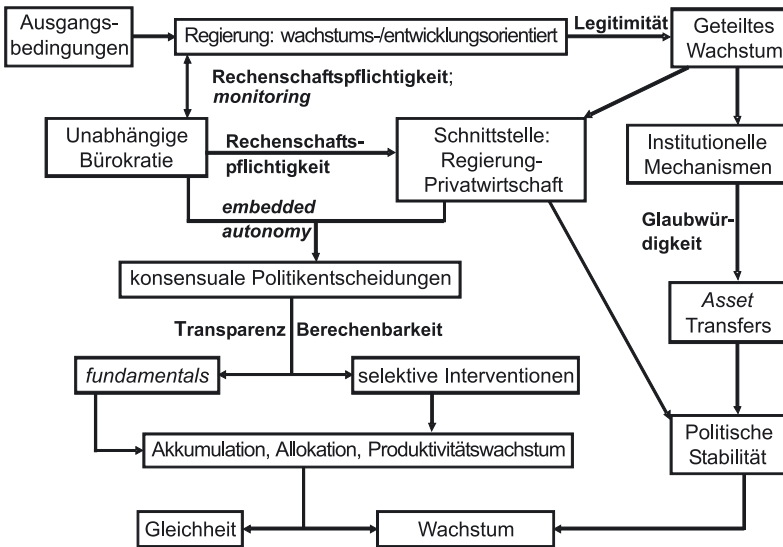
Ausgangsbedingungen

Regierung: wachstums-/entwicklungsorientiert

Legitimität

Geteiltes Wachstum

Rechenschaftspflichtigkeit; *monitoring*

Unabhängige Bürokratie

Rechenschaftspflichtigkeit

Schnittstelle: Regierung-Privatwirtschaft

Institutionelle Mechanismen

*embedded autonomy*

Glaubwürdigkeit

konsensuale Politikentscheidungen

*Asset* Transfers

Transparenz

Berechenbarkeit

*fundamentals*

selektive Interventionen

Akkumulation, Allokation, Produktivitätswachstum

Politische Stabilität

Gleichheit

Wachstum